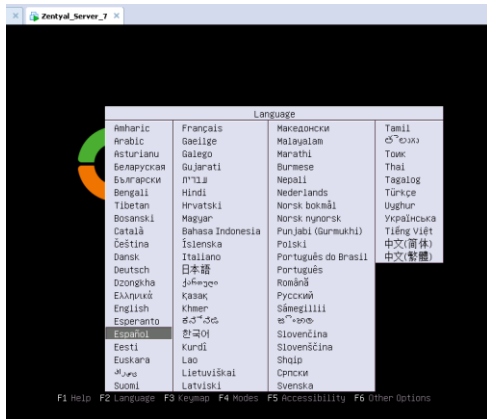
Zentyal_Server_7

Language

| | | | |
|---|---|---|---|
| Amharic | Français | Македонски | Tamil |
| Arabic | Gaeilge | Malayalam | తెలుగు |
| Asturianu | Galego | Marathi | Тоҷикӣ |
| Беларуская | Gujarati | Burmese | Thai |
| Български | עברית | Nepali | Tagalog |
| Bengali | Hindi | Nederlands | Türkçe |
| Tibetan | Hrvatski | Norsk bokmål | Uyghur |
| Bosanski | Magyar | Norsk nynorsk | Українська |
| Català | Bahasa Indonesia | Punjabi (Gurmukhi) | Tiếng Việt |
| Čeština | Íslenska | Polski | 中文(简体) |
| Dansk | Italiano | Português do Brasil | 中文(繁體) |
| Deutsch | 日本語 | Português | |
| Dzongkha | ქართული | Română | |
| Ελληνικά | Қазақ | Русский | |
| English | Khmer | Sámegillii | |
| Esperanto | ಕನ್ನಡ | සිංහල | |
| Español | 한국어 | Slovenčina | |
| Eesti | Kurdî | Slovenščina | |
| Euskara | Lao | Shqip | |
| فارسی | Lietuviškai | Српски | |
| Suomi | Latviski | Svenska | |

F1 Help F2 Language F3 Keymap F4 Modes F5 Accessibility F6 Other Options